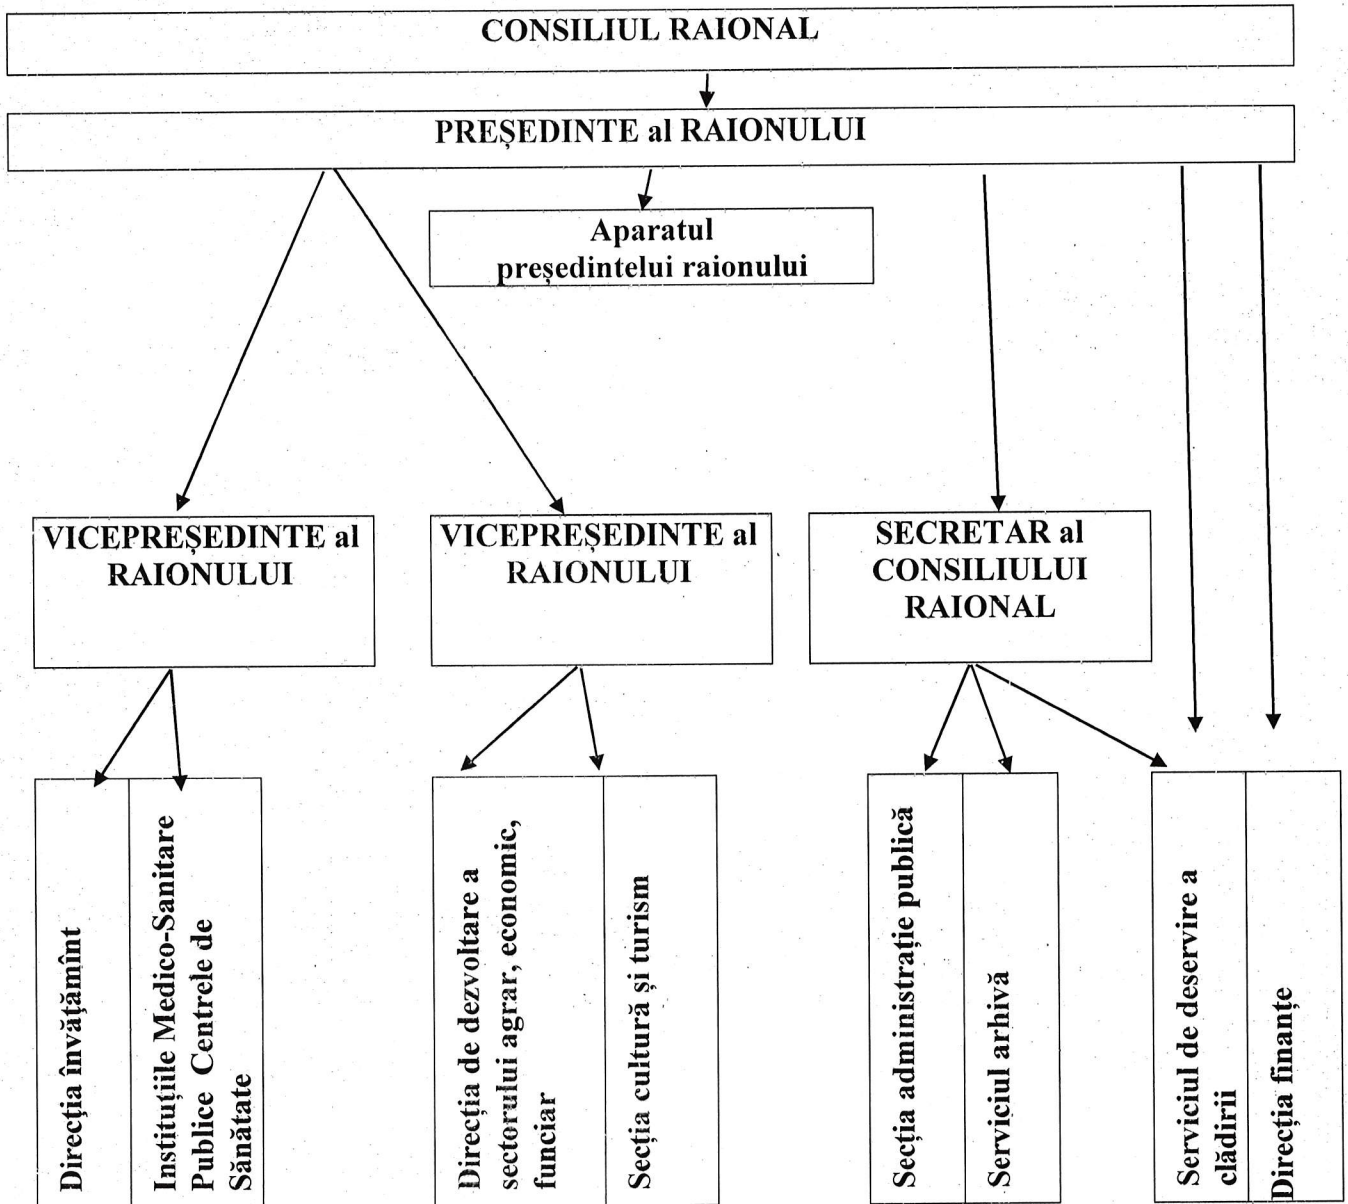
CONSILIUL RAIONAL

PREȘEDINTE al RAIONULUI

Aparatul președintelui raionului

VICEPREȘEDINTE al RAIONULUI

VICEPREȘEDINTE al RAIONULUI

SECRETAR al CONSILIULUI RAIONAL

Direcția învățămînt

Instituțiile Medico-Sanitare Publice Centrele de Sănătate

Direcția de dezvoltare a sectorului agrar, economic, funciar

Secția cultură și turism

Secția administrație publică

Serviciul arhivă

Serviciul de deservire a clădirii

Direcția finanțe